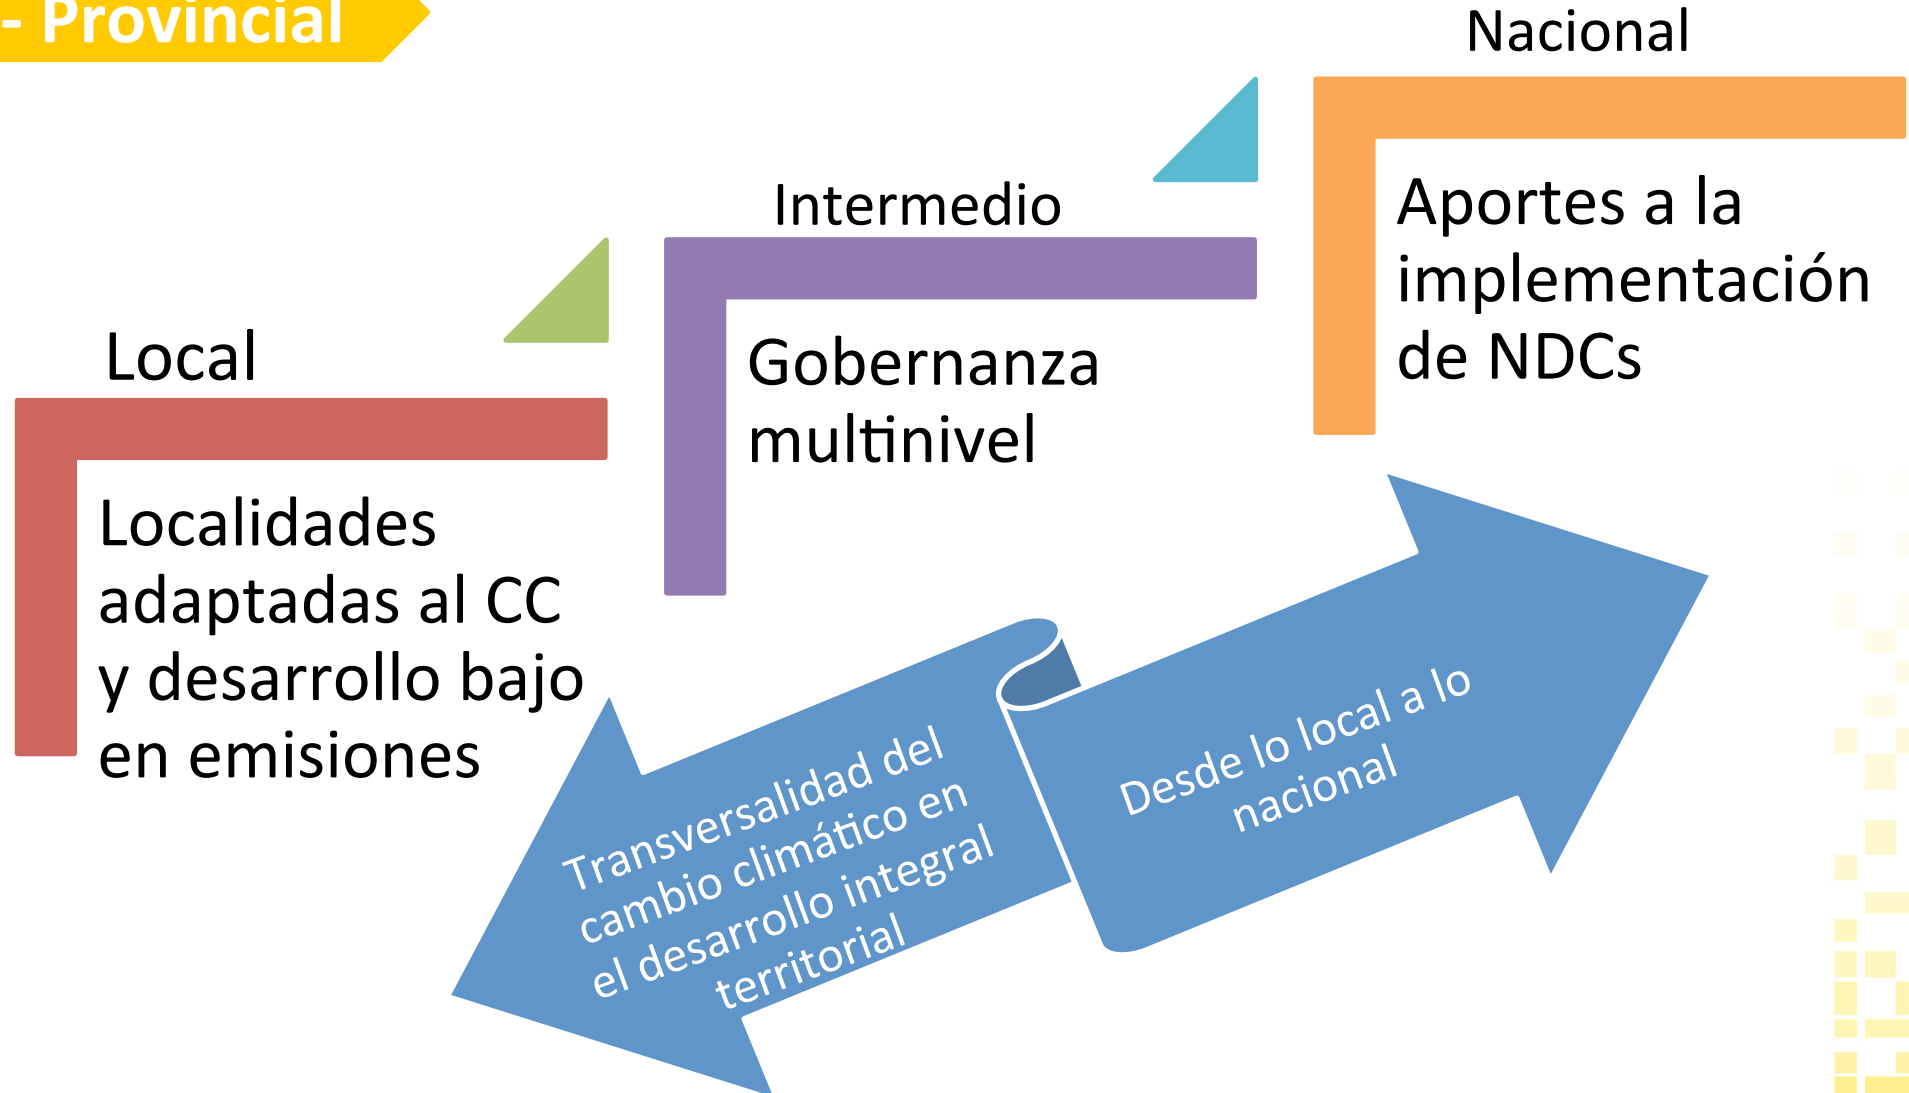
- Provincial

Nacional

Aportes a la implementación de NDCs

Intermedio

Gobernanza multinivel

Local

Localidades adaptadas al CC y desarrollo bajo en emisiones

Transversalidad del cambio climático en el desarrollo integral territorial

Desde lo local a lo nacional